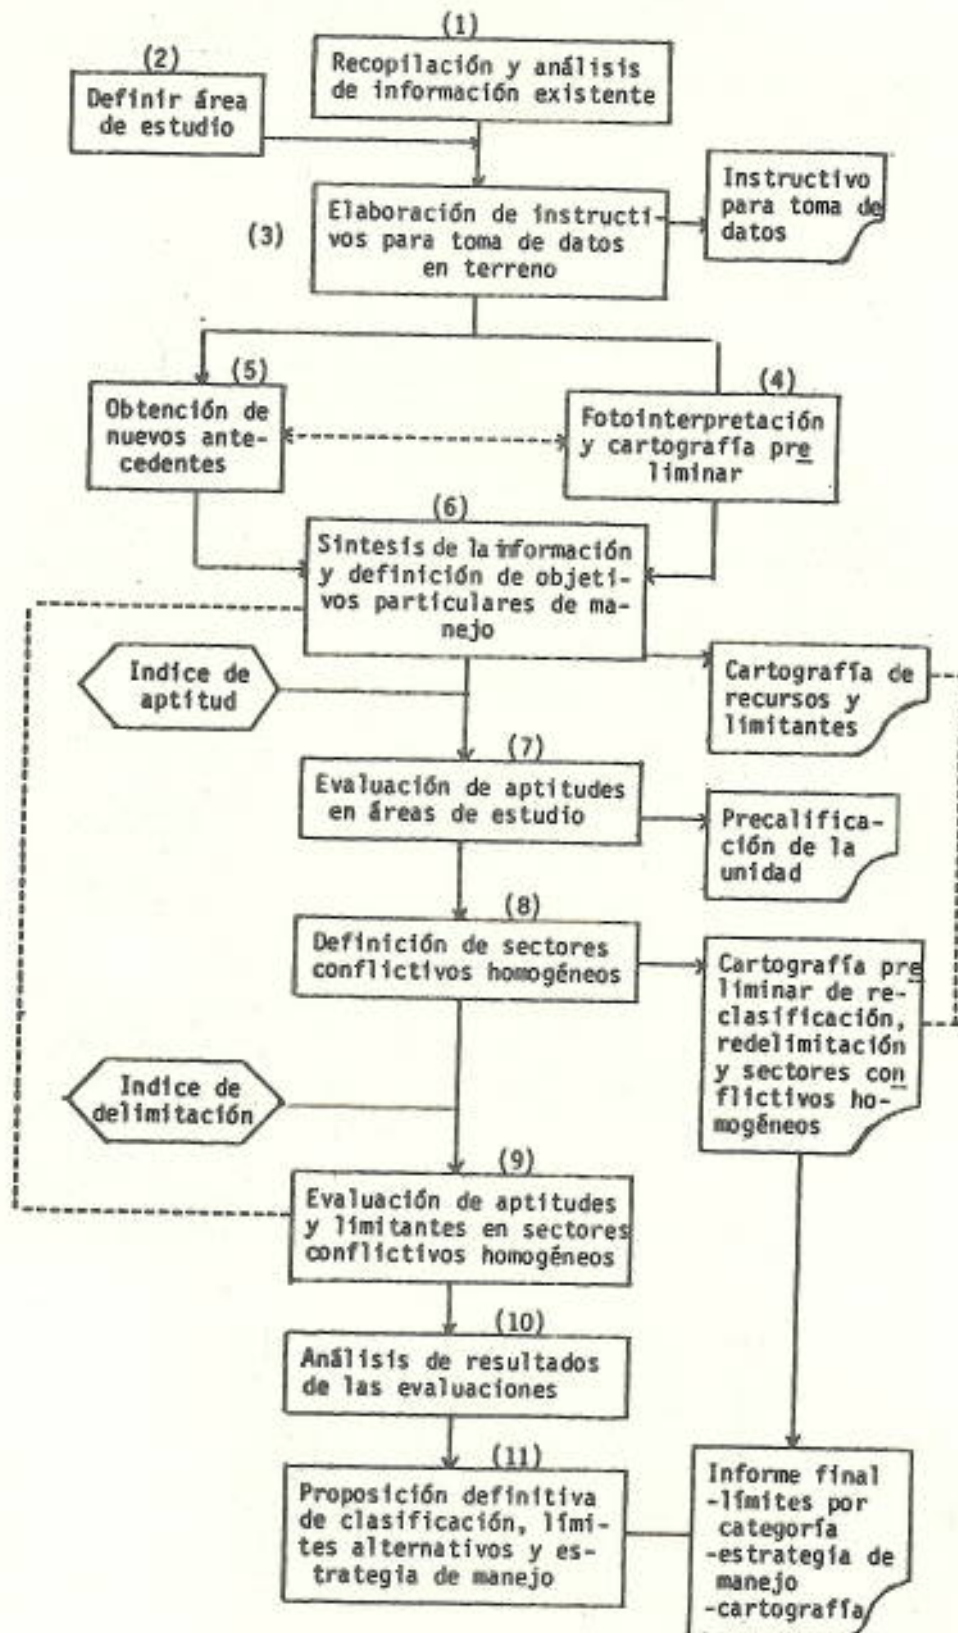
(1)
Recopilación y análisis de información existente

(2)
Definir área de estudio

(3)
Elaboración de instructivos para toma de datos en terreno

Instructivo para toma de datos

(5)
Obtención de nuevos antecedentes

(4)
Fotointerpretación y cartografía preliminar

(6)
Síntesis de la información y definición de objetivos particulares de manejo

Indice de aptitud

Cartografía de recursos y limitantes

(7)
Evaluación de aptitudes en áreas de estudio

Precalificación de la unidad

(8)
Definición de sectores conflictivos homogéneos

Cartografía preliminar de reclasificación, redelimitación y sectores conflictivos homogéneos

Indice de delimitación

(9)
Evaluación de aptitudes y limitantes en sectores conflictivos homogéneos

(10)
Análisis de resultados de las evaluaciones

(11)
Proposición definitiva de clasificación, límites alternativos y estrategia de manejo

Informe final
-límites por categoría
-estrategia de manejo
-cartografía